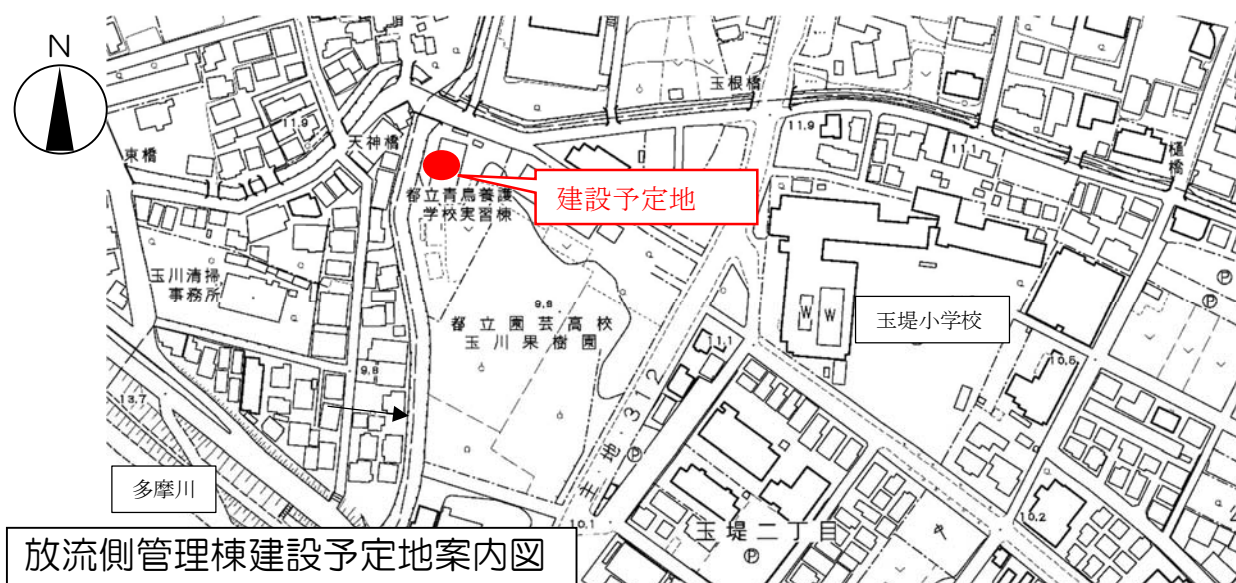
N

玉根橋

11.9

11.9

東橋

天神橋

建設予定地

都立青鳥養護学校実習棟

樋橋

玉川清掃事務所

9.8

都立園芸高校玉川果樹園

玉堤小学校

9.8

11.1

10.5

13.7

三地312

多摩川

10.1

10.2

玉堤二丁目

放流側管理棟建設予定地案内図